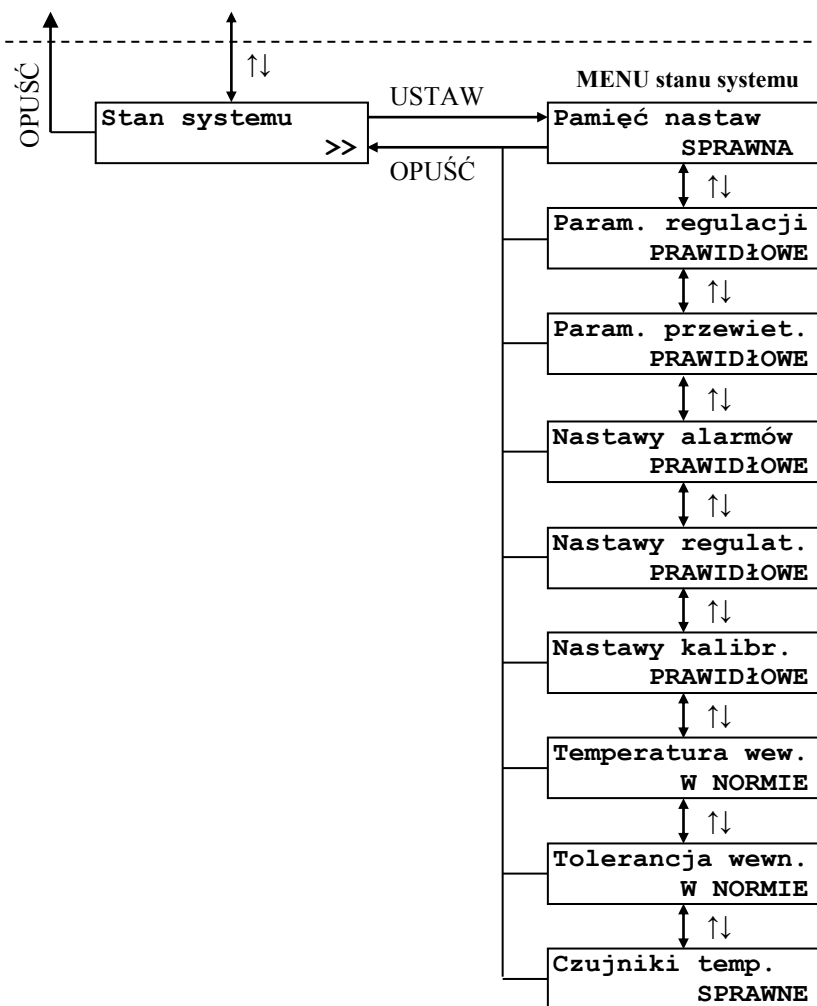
OPUŚĆ

↑↓

Stan systemu
>>

USTAW

OPUŚĆ

MENU stanu systemu

Pamięć nastaw
SPRAWNA

↑↓

Param. regulacji
PRAWIDŁOWE

↑↓

Param. przewiet.
PRAWIDŁOWE

↑↓

Nastawy alarmów
PRAWIDŁOWE

↑↓

Nastawy regulat.
PRAWIDŁOWE

↑↓

Nastawy kalibr.
PRAWIDŁOWE

↑↓

Temperatura wew.
W NORMIE

↑↓

Tolerancja wewn.
W NORMIE

↑↓

Czujniki temp.
SPRAWNE